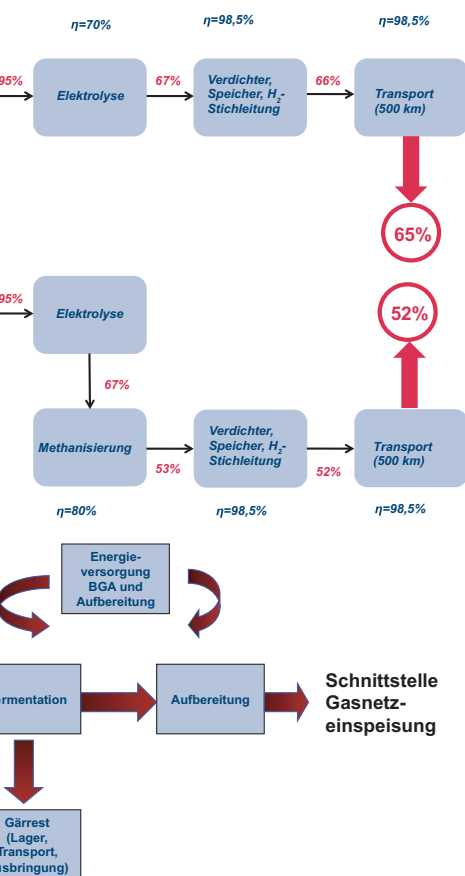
η=70%

η=98,5%

η=98,5%

95%

Elektrolyse

67%

Verdichter, Speicher, $H_2$-Stichleitung

66%

Transport (500 km)

65%

95%

Elektrolyse

52%

67%

Methanisierung

53%

Verdichter, Speicher, $H_2$-Stichleitung

52%

Transport (500 km)

η=80%

η=98,5%

η=98,5%

Energieversorgung BGA und Aufbereitung

rmentation

Aufbereitung

Schnittstelle Gasnetzeinspeisung

Gärrest (Lager, Transport, sbringung)